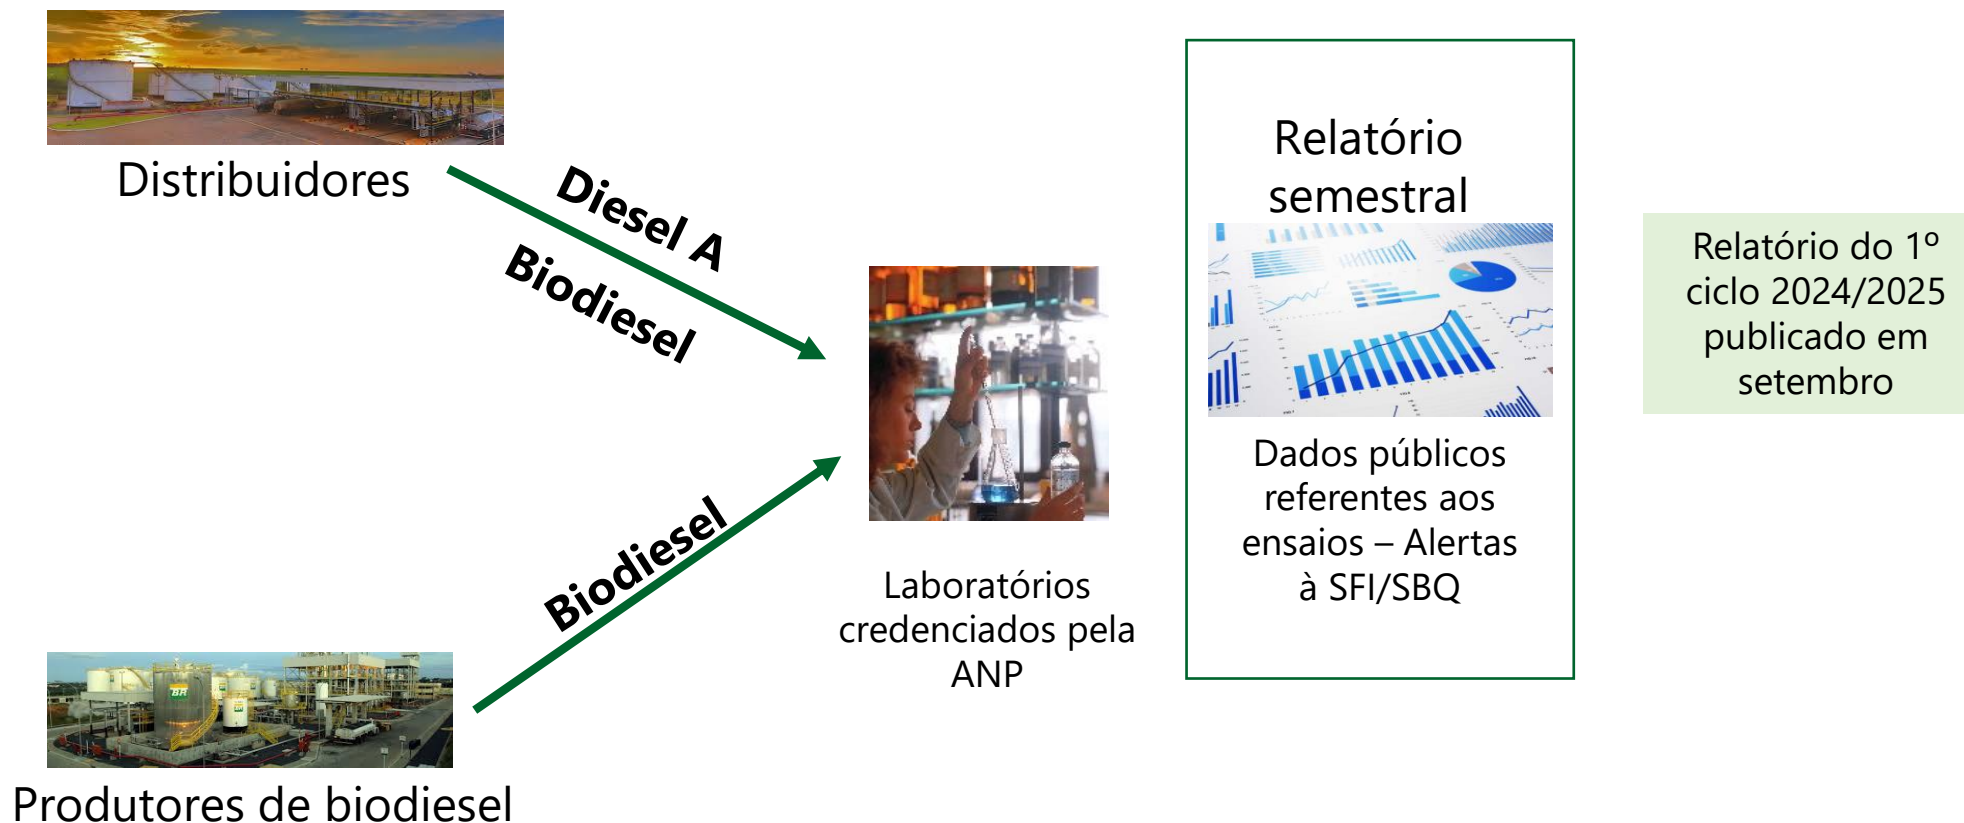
Distribuidores

Diesel A

Biodiesel

Biodiesel

Produtores de biodiesel

Laboratórios credenciados pela ANP

Relatório semestral

Dados públicos referentes aos ensaios – Alertas à SFI/SBQ

Relatório do 1º ciclo 2024/2025 publicado em setembro